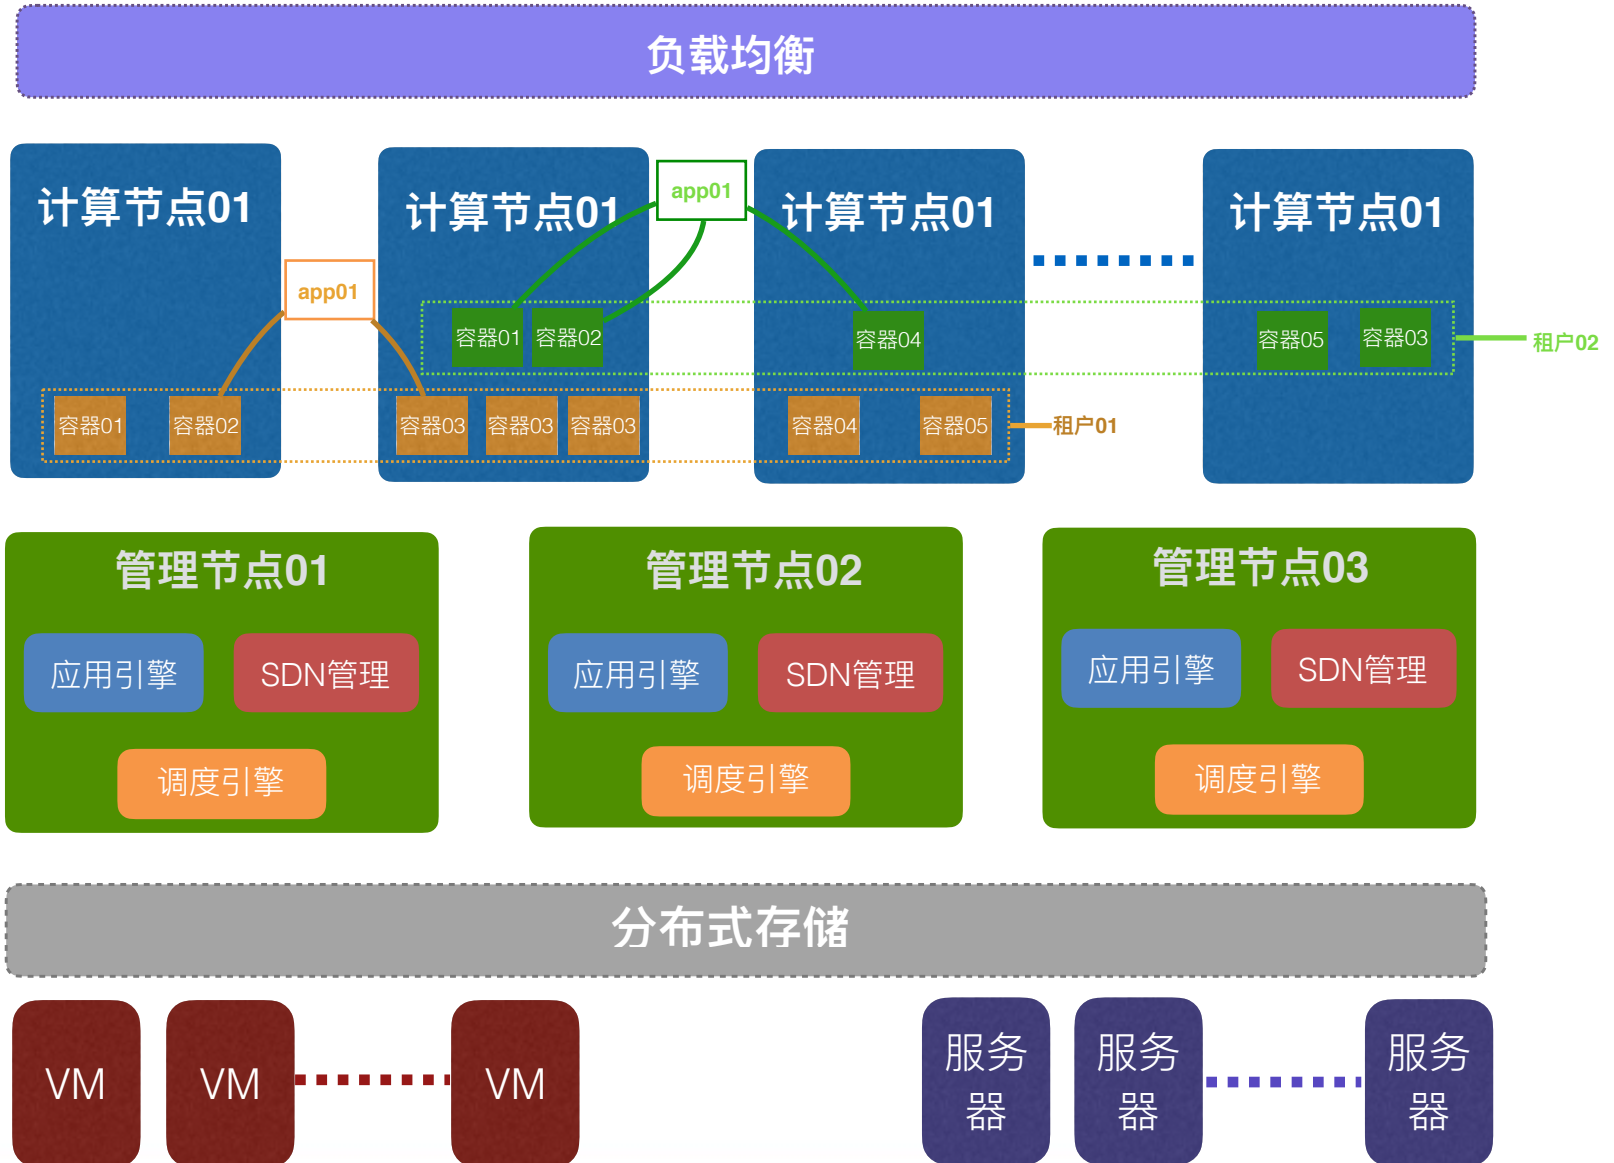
负载均衡

计算节点01

app01

计算节点01

app01

计算节点01

计算节点01

容器01 容器02

容器04

容器05 容器03

租户02

容器01 容器02

容器03 容器03 容器03

容器04 容器05

租户01

管理节点01
应用引擎 SDN管理
调度引擎

管理节点02
应用引擎 SDN管理
调度引擎

管理节点03
应用引擎 SDN管理
调度引擎

分布式存储

VM VM VM

服务器 服务器 服务器